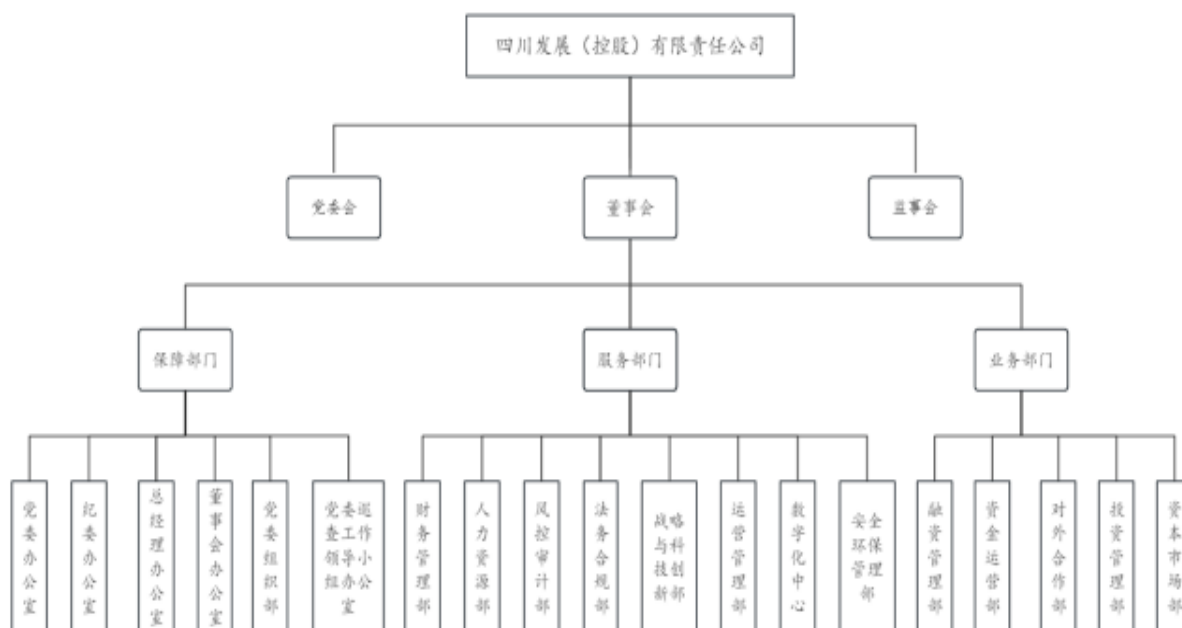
四川发展（控股）有限责任公司

党委会

董事会

监事会

保障部门

服务部门

业务部门

党委办公室

纪委办公室

总经理办公室

董事会办公室

党委组织部

党委巡查工作领导小组办公室

财务管理部

人力资源部

风控审计部

法务合规部

战略与科技创新部

运营管理部

数字化中心

安全环保管理部

融资管理部

资金运营部

对外合作部

投资管理部

资本市场部